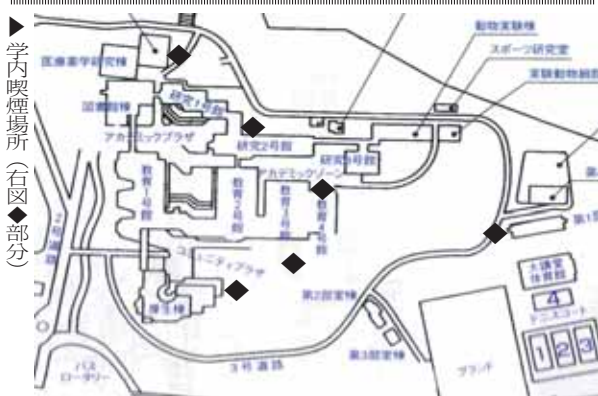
▶学内喫煙場所(右図◆部分)

医療薬学研究棟

動物実験棟

スポーツ研究室

実験動物飼育

図書館棟

研究1号館

アカデミックプラザ

研究2号館

研究3号館

アカデミックゾーン

教育1号館

教育2号館

教育3号館

教育4号館

第1

コミュニティプラザ

厚生棟

第2部室棟

大講堂

体育館

4

テニスコート

1 2 3

第3部室棟

3号道路

グランド

バスロータリー

2号道路